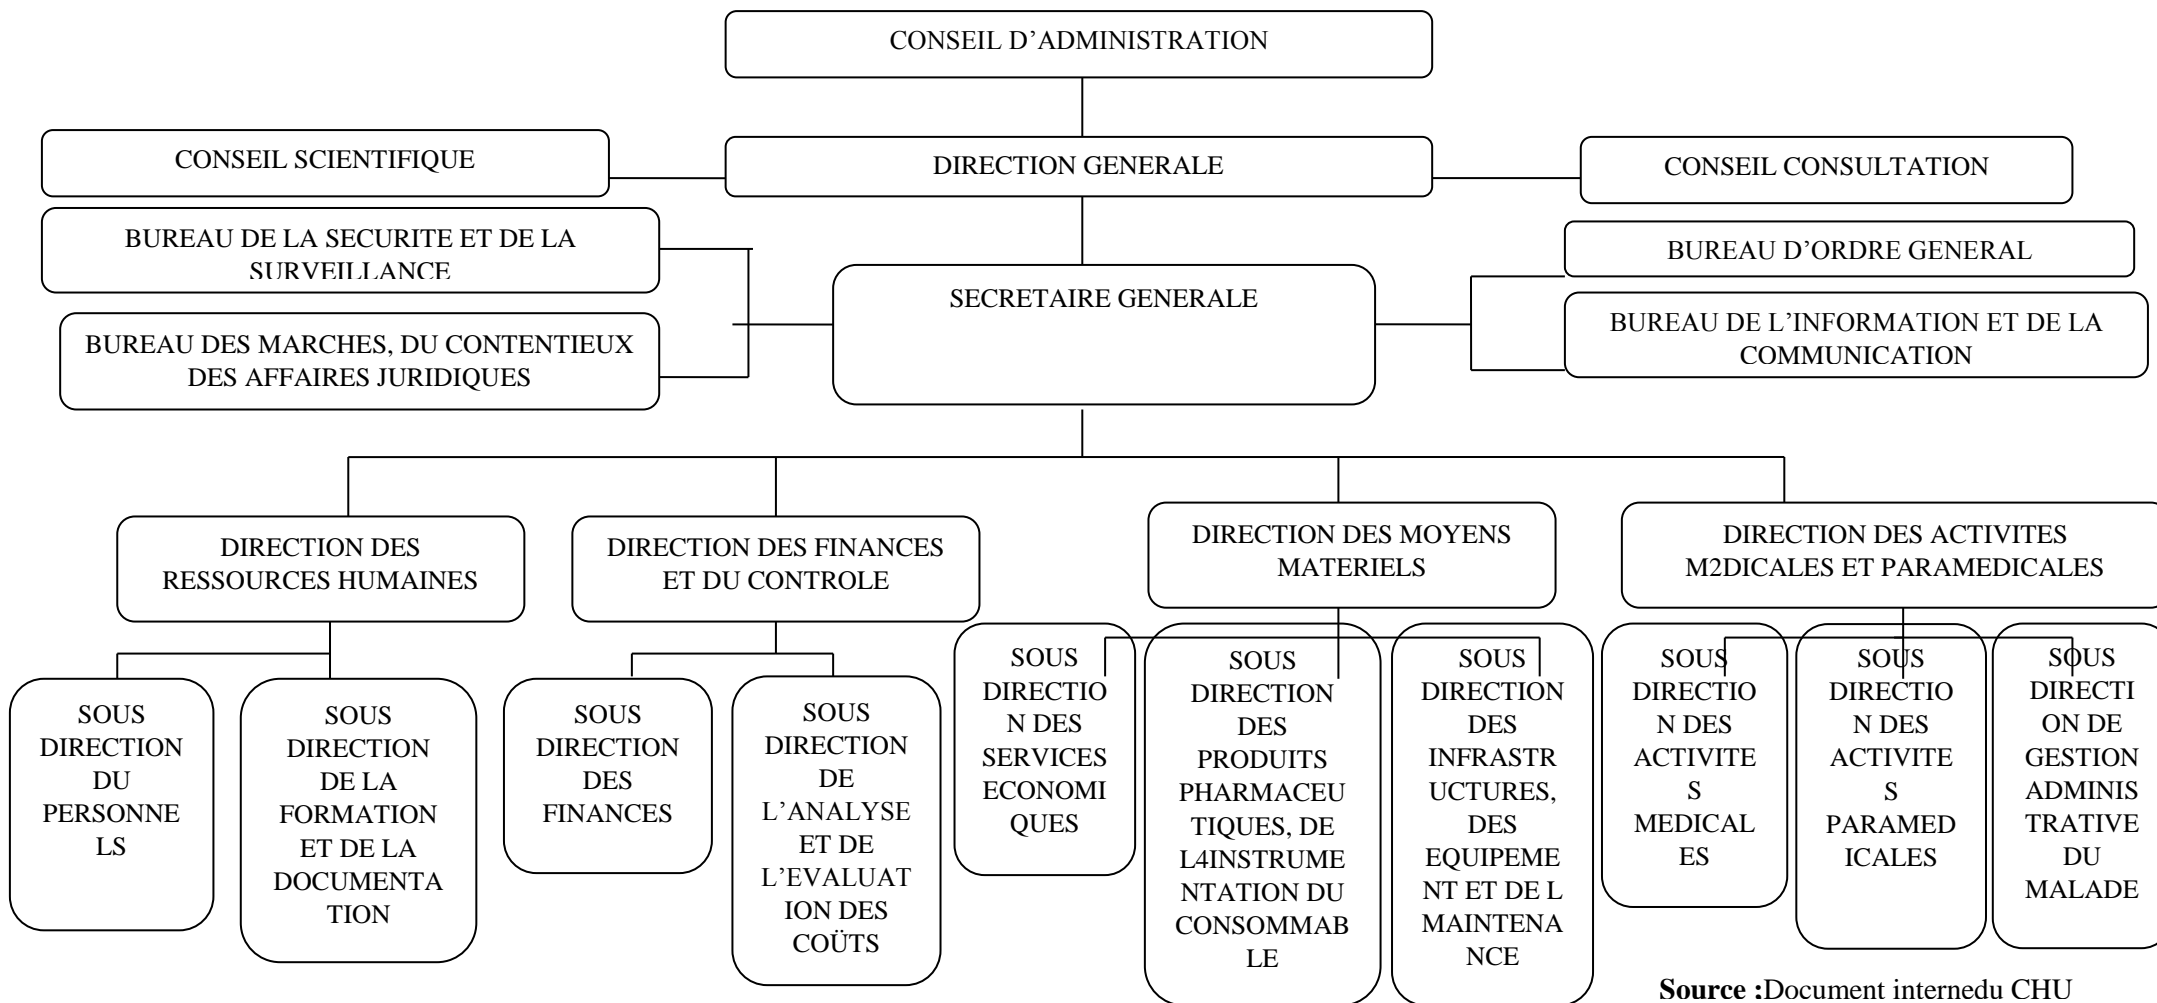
CONSEIL D'ADMINISTRATION

CONSEIL SCIENTIFIQUE

DIRECTION GENERALE

CONSEIL CONSULTATION

BUREAU DE LA SECURITE ET DE LA SURVEILLANCE

BUREAU DES MARCHES, DU CONTENTIEUX DES AFFAIRES JURIDIQUES

SECRETAIRE GENERALE

BUREAU D'ORDRE GENERAL

BUREAU DE L'INFORMATION ET DE LA COMMUNICATION

DIRECTION DES RESSOURCES HUMAINES

DIRECTION DES FINANCES ET DU CONTROLE

DIRECTION DES MOYENS MATERIELS

DIRECTION DES ACTIVITES M2DICALES ET PARAMEDICALES

SOUS DIRECTION DU PERSONNELS

SOUS DIRECTION DE LA FORMATION ET DE LA DOCUMENTATION

SOUS DIRECTION DES FINANCES

SOUS DIRECTION DE L'ANALYSE ET DE L'EVALUATION DES COÜTS

SOUS DIRECTION DES SERVICES ECONOMIQUES

SOUS DIRECTION DES PRODUITS PHARMACEUTIQUES, DE L4INSTRUMENTATION DU CONSOMMABLE

SOUS DIRECTION DES INFRASTRUCTURES, DES EQUIPEMENT ET DE L MAINTENANCE

SOUS DIRECTION DES ACTIVITES MEDICALES

SOUS DIRECTION DES ACTIVITES PARAMEDICALES

SOUS DIRECTION DE GESTION ADMINISTRATIVE DU MALADE

**Source :**Document internedu CHU